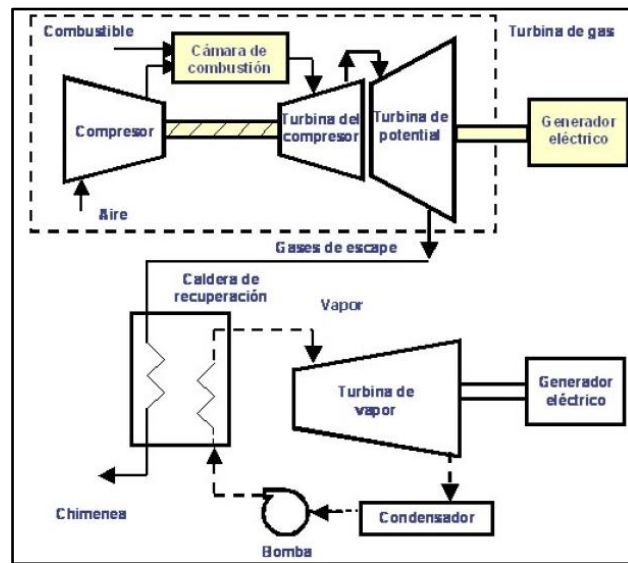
Combustible
Cámara de combustión
Turbina de gas
Compresor
Turbina del compresor
Turbina de potential
Generador eléctrico
Aire
Gases de escape
Caldera de recuperación
Vapor
Turbina de vapor
Generador eléctrico
Chimenea
Condensador
Bomba